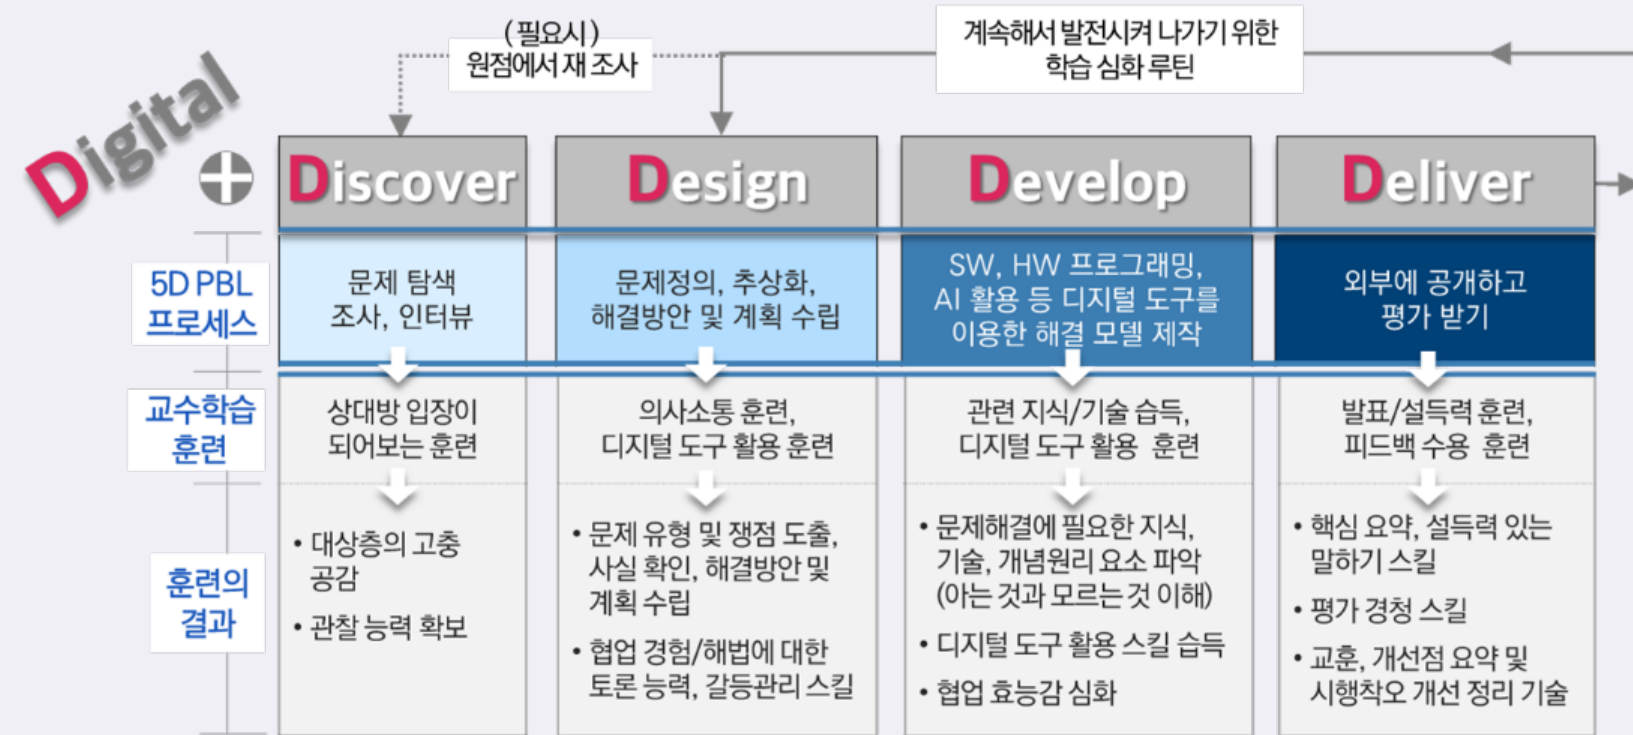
(필요시)
원점에서 재 조사

계속해서 발전시켜 나가기 위한
학습 심화 루틴

Digital

Discover

Design

Develop

Deliver

| | Discover | Design | Develop | Deliver |
|---|---|---|---|---|
| 5D PBL 프로세스 | 문제 탐색 조사, 인터뷰 | 문제정의, 추상화, 해결방안 및 계획 수립 | SW, HW 프로그래밍, AI 활용 등 디지털 도구를 이용한 해결 모델 제작 | 외부에 공개하고 평가 받기 |
| 교수학습 훈련 | 상대방 입장이 되어보는 훈련 | 의사소통 훈련, 디지털 도구 활용 훈련 | 관련 지식/기술 습득, 디지털 도구 활용 훈련 | 발표/설득력 훈련, 피드백 수용 훈련 |
| 훈련의 결과 | • 대상층의 고충 공감<br>• 관찰 능력 확보 | • 문제 유형 및 쟁점 도출, 사실 확인, 해결방안 및 계획 수립<br>• 협업 경험/해법에 대한 토론 능력, 갈등관리 스킬 | • 문제해결에 필요한 지식, 기술, 개념원리 요소 파악 (아는 것과 모르는 것 이해)<br>• 디지털 도구 활용 스킬 습득<br>• 협업 효능감 심화 | • 핵심 요약, 설득력 있는 말하기 스킬<br>• 평가 경청 스킬<br>• 교훈, 개선점 요약 및 시행착오 개선 정리 기술 |